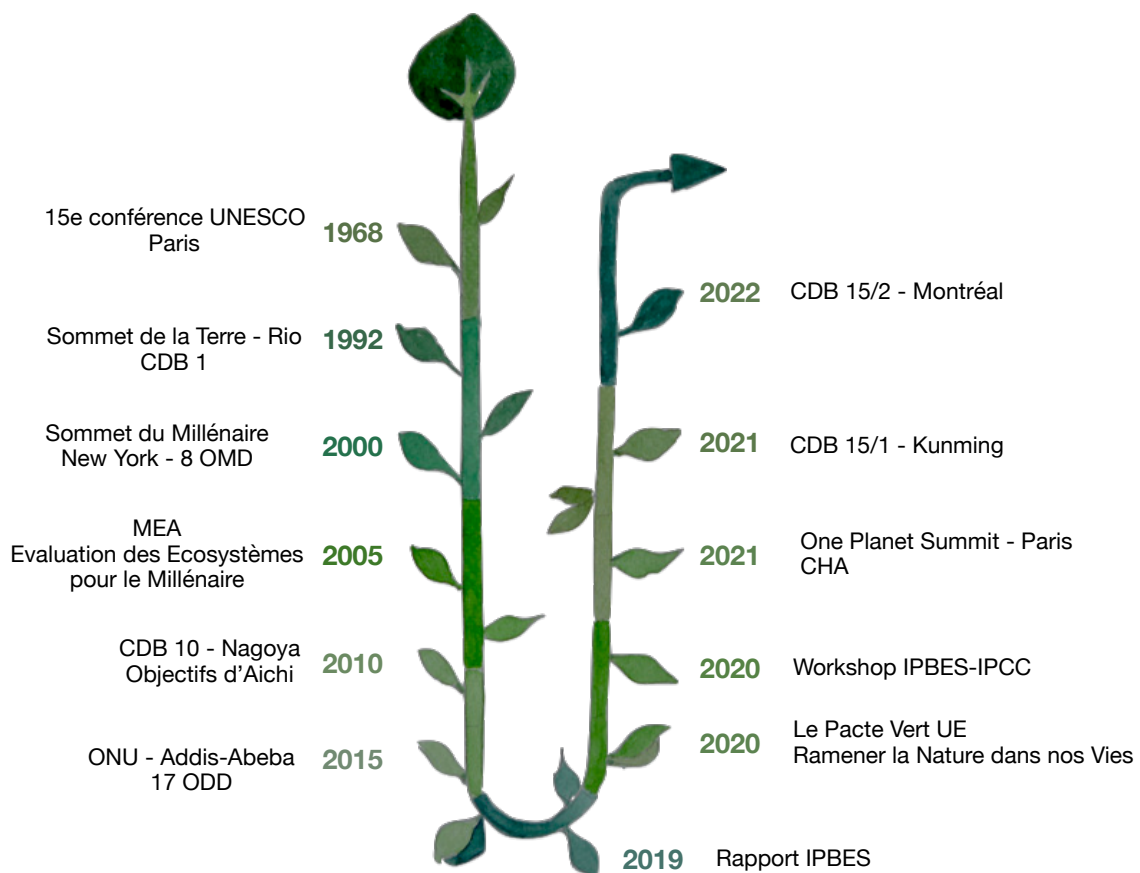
15e conférence UNESCO
Paris

1968

Sommet de la Terre - Rio
CDB 1

1992

Sommet du Millénaire
New York - 8 OMD

2000

MEA
Evaluation des Ecosystèmes
pour le Millénaire

2005

CDB 10 - Nagoya
Objectifs d'Aichi

2010

ONU - Addis-Abeba
17 ODD

2015

2019 Rapport IPBES

2020 Le Pacte Vert UE
Ramener la Nature dans nos Vies

2020 Workshop IPBES-IPCC

2021 One Planet Summit - Paris
CHA

2021 CDB 15/1 - Kunming

2022 CDB 15/2 - Montréal